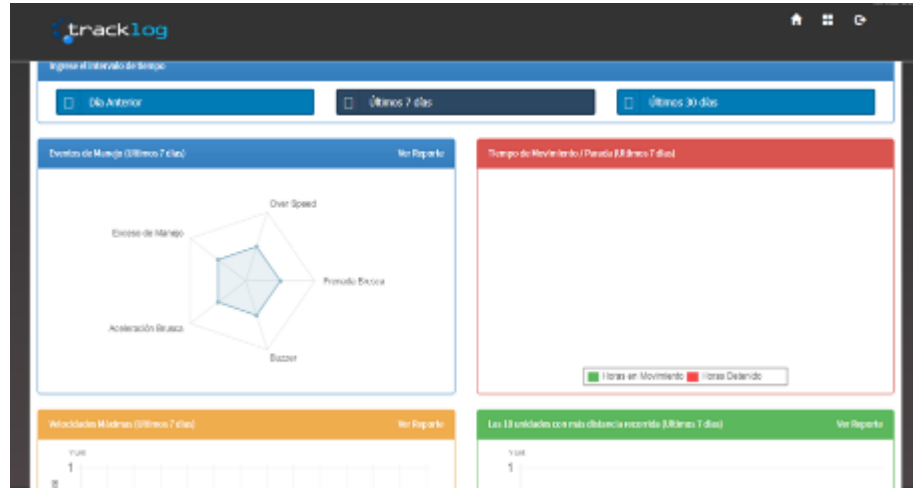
tracklog

Ingrese el intervalo de tiempo

Día Anterior

Últimos 7 días

Últimos 30 días

Eventos de Manejo (Últimos 7 días)

Ver Reporte

Over Speed

Exceso de Manejo

Frenado Brusco

Aceleración Brusca

Buzzer

Tiempo de Movimiento / Parada (Últimos 7 días)

Horas en Movimiento

Horas Detenido

Velocidades Máximas (Últimos 7 días)

Ver Reporte

Km/h

1

Los 10 unidades con más distancia recorrida (Últimos 7 días)

Ver Reporte

Km

1